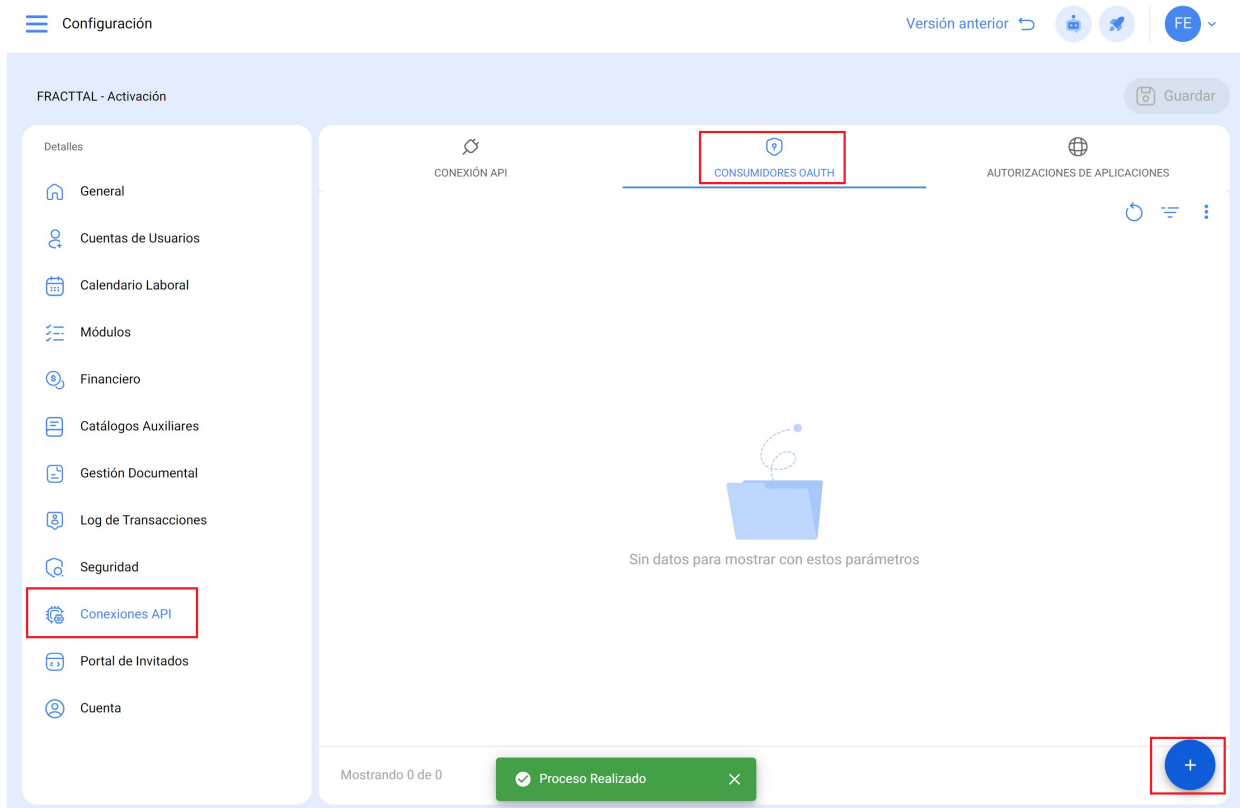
Configuración

Versión anterior

FE

FRACTTAL - Activación

Guardar

Detalles

General

Cuentas de Usuarios

Calendario Laboral

Módulos

Financiero

Catálogos Auxiliares

Gestión Documental

Log de Transacciones

Seguridad

Conexiones API

Portal de Invitados

Cuenta

CONEXIÓN API

CONSUMIDORES OAUTH

AUTORIZACIONES DE APLICACIONES

Sin datos para mostrar con estos parámetros

Mostrando 0 de 0

Proceso Realizado

+